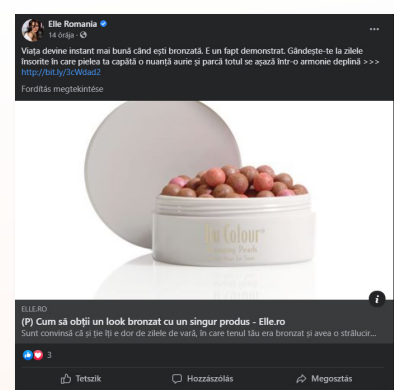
Elle Romania
14 órája ·

Viața devine instant mai bună când ești bronzată. E un fapt demonstrat. Gândește-te la zilele însorite în care pielea ta capătă o nuanță aurie și parcă totul se așază într-o armonie deplină >>> http://bit.ly/3cWdad2

Fordítás megtekintése

In Colour

ELLE.RO
(P) Cum să obții un look bronzat cu un singur produs - Elle.ro
Sunt convinsă că și ție îți e dor de zilele de vară, în care tenul tău era bronzat și avea o strălucir...

3

Tetszik
Hozzászólás
Megosztás